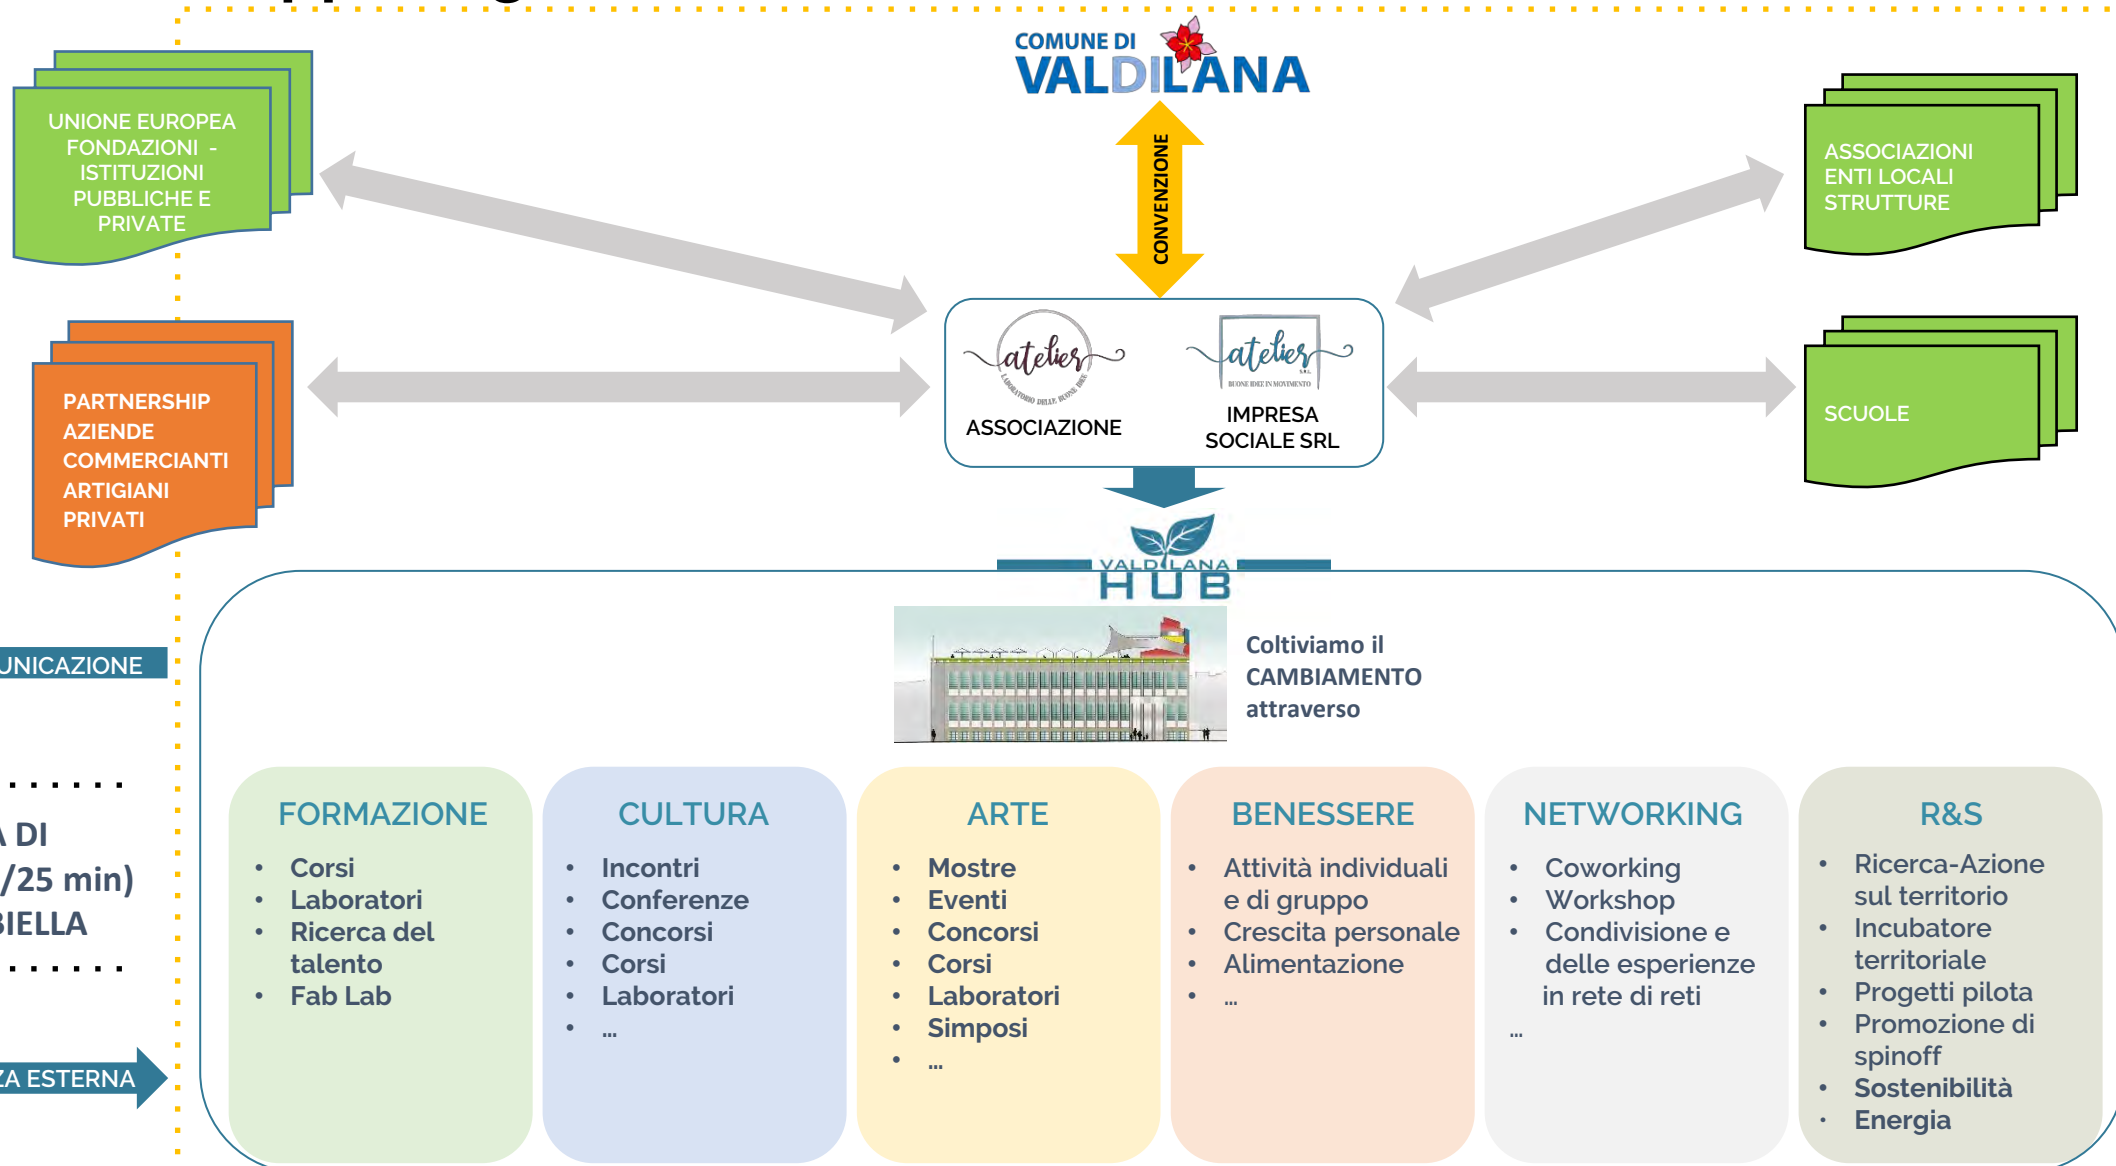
COMUNE DI VALDILANA

UNIONE EUROPEA FONDAZIONI - ISTITUZIONI PUBBLICHE E PRIVATE

CONVENZIONE

ASSOCIAZIONI ENTI LOCALI STRUTTURE

PARTNERSHIP AZIENDE COMMERCIANTI ARTIGIANI PRIVATI

atelier
ASSOCIAZIONE

atelier
IMPRESA SOCIALE SRL

SCUOLE

VALDILANA HUB

UNICAZIONE

Coltiviamo il CAMBIAMENTO attraverso

A DI
/25 min)
BIELLA

ZA ESTERNA

FORMAZIONE
• Corsi
• Laboratori
• Ricerca del talento
• Fab Lab

CULTURA
• Incontri
• Conferenze
• Concorsi
• Corsi
• Laboratori
• ...

ARTE
• Mostre
• Eventi
• Concorsi
• Corsi
• Laboratori
• Simposi
• ...

BENESSERE
• Attività individuali e di gruppo
• Crescita personale
• Alimentazione
• ...

NETWORKING
• Coworking
• Workshop
• Condivisione e delle esperienze in rete di reti
...

R&S
• Ricerca-Azione sul territorio
• Incubatore territoriale
• Progetti pilota
• Promozione di spinoff
• Sostenibilità
• Energia